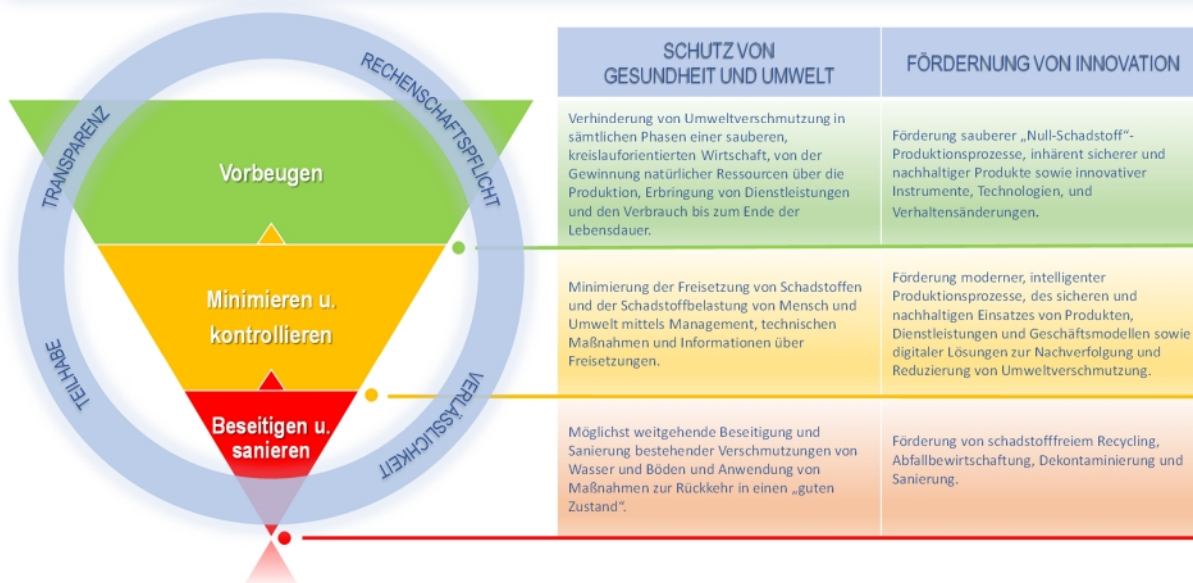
TRANSPARENZ

RECHENSCHAFTSPFLICHT

TEILHABE

VERLÄSSLICHKEIT

Vorbeugen

Minimieren u. kontrollieren

Beseitigen u. sanieren

| SCHUTZ VON GESUNDHEIT UND UMWELT | FÖRDERNUNG VON INNOVATION |
|---|---|
| Verhinderung von Umweltverschmutzung in sämtlichen Phasen einer sauberen, kreislauforientierten Wirtschaft, von der Gewinnung natürlicher Ressourcen über die Produktion, Erbringung von Dienstleistungen und den Verbrauch bis zum Ende der Lebensdauer. | Förderung sauberer „Null-Schadstoff"-Produktionsprozesse, inhärent sicherer und nachhaltiger Produkte sowie innovativer Instrumente, Technologien, und Verhaltensänderungen. |
| Minimierung der Freisetzung von Schadstoffen und der Schadstoffbelastung von Mensch und Umwelt mittels Management, technischen Maßnahmen und Informationen über Freisetzungen. | Förderung moderner, intelligenter Produktionsprozesse, des sicheren und nachhaltigen Einsatzes von Produkten, Dienstleistungen und Geschäftsmodellen sowie digitaler Lösungen zur Nachverfolgung und Reduzierung von Umweltverschmutzung. |
| Möglichst weitgehende Beseitigung und Sanierung bestehender Verschmutzungen von Wasser und Böden und Anwendung von Maßnahmen zur Rückkehr in einen „guten Zustand". | Förderung von schadstofffreiem Recycling, Abfallbewirtschaftung, Dekontaminierung und Sanierung. |